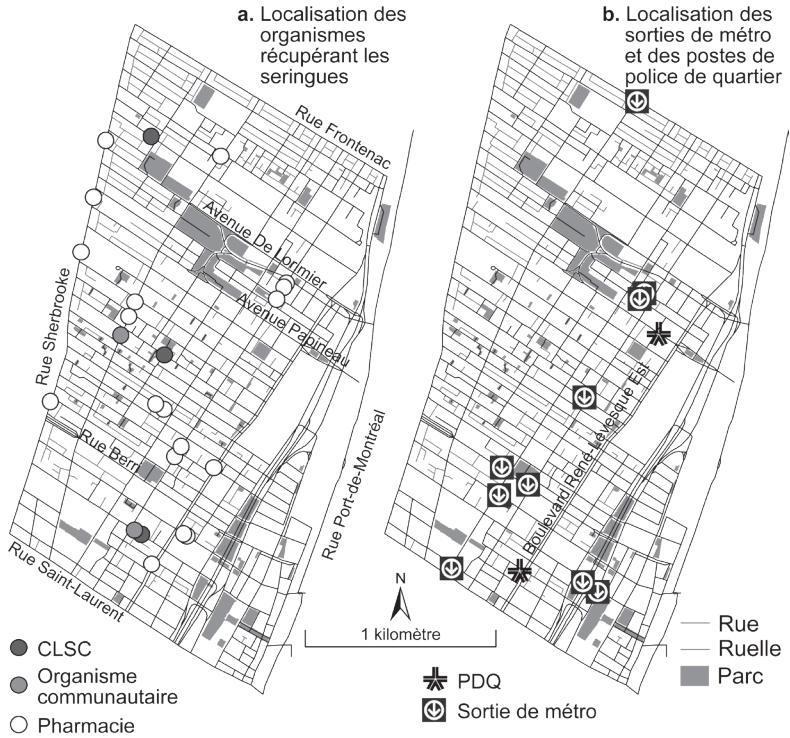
a. Localisation des organismes récupérant les seringues

b. Localisation des sorties de métro et des postes de police de quartier

Rue Frontenac

Avenue De Lorimier

Avenue Papineau

Rue Sherbrooke

Rue Berri

Rue Saint-Laurent

Rue Port-de-Montréal

Boulevard René-Lévesque Est

N

1 kilomètre

CLSC

Organisme communautaire

Pharmacie

PDQ

Sortie de métro

Rue

Ruelle

Parc